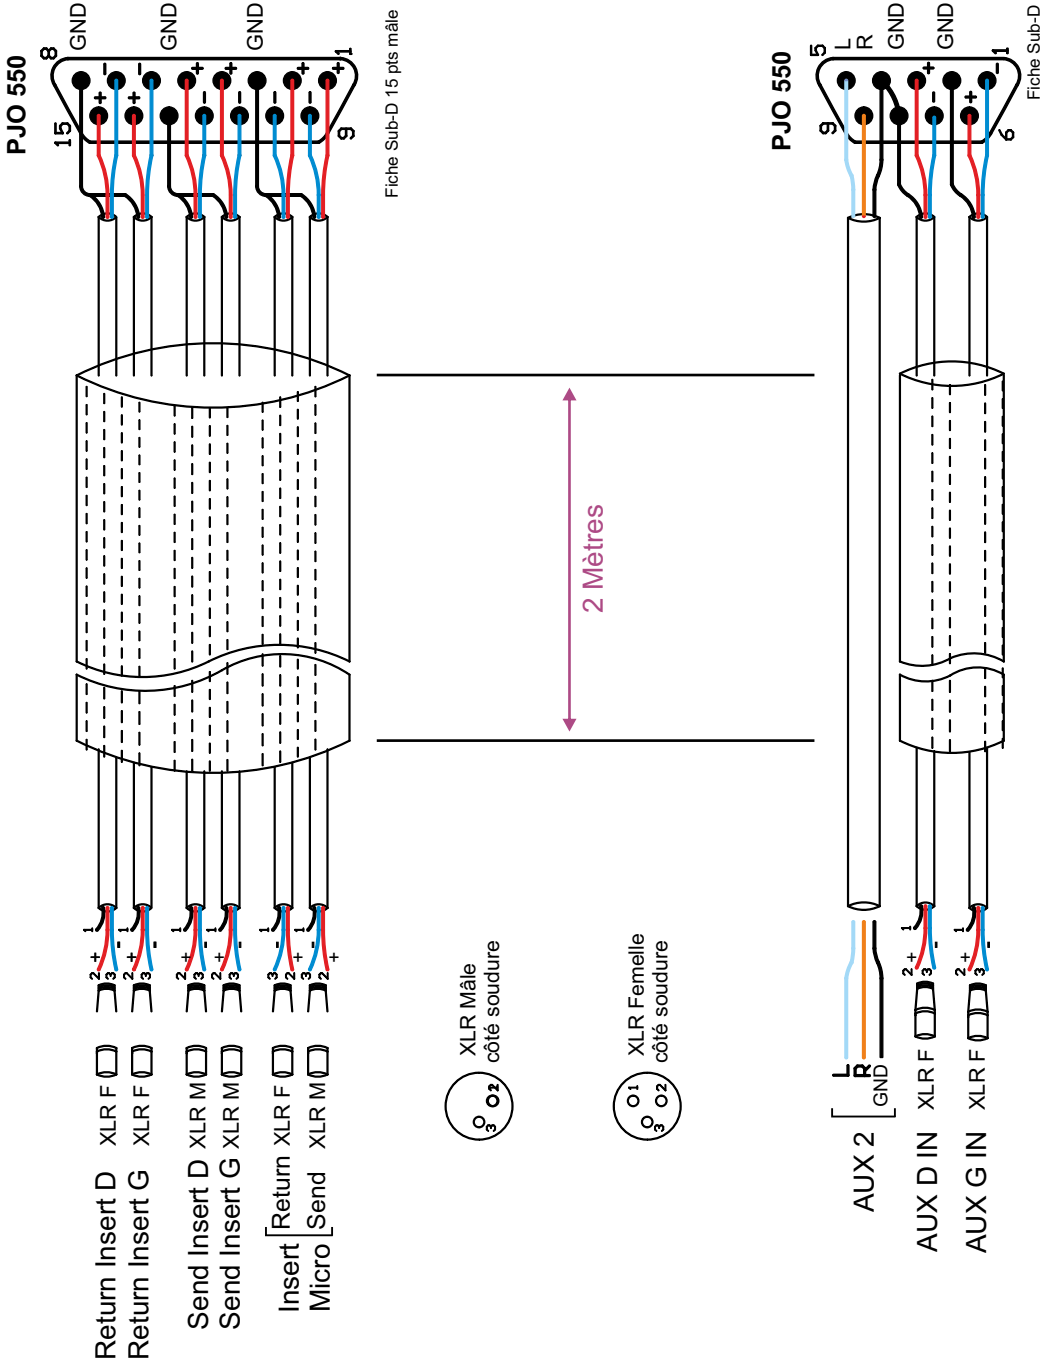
PJO 550

8 GND GND GND 1
15 9

Fiche Sub-D 15 pts mâle

Return Insert D XLR F
Return Insert G XLR F
Send Insert D XLR M
Send Insert G XLR M
Insert Return XLR F
Micro Send XLR M

XLR Mâle côté soudure
3 2

XLR Femelle côté soudure
1 3 2

2 Mètres

PJO 550

5 L R GND GND 1
9 6

Fiche Sub-D

AUX 2 L R GND
AUX D IN XLR F
AUX G IN XLR F